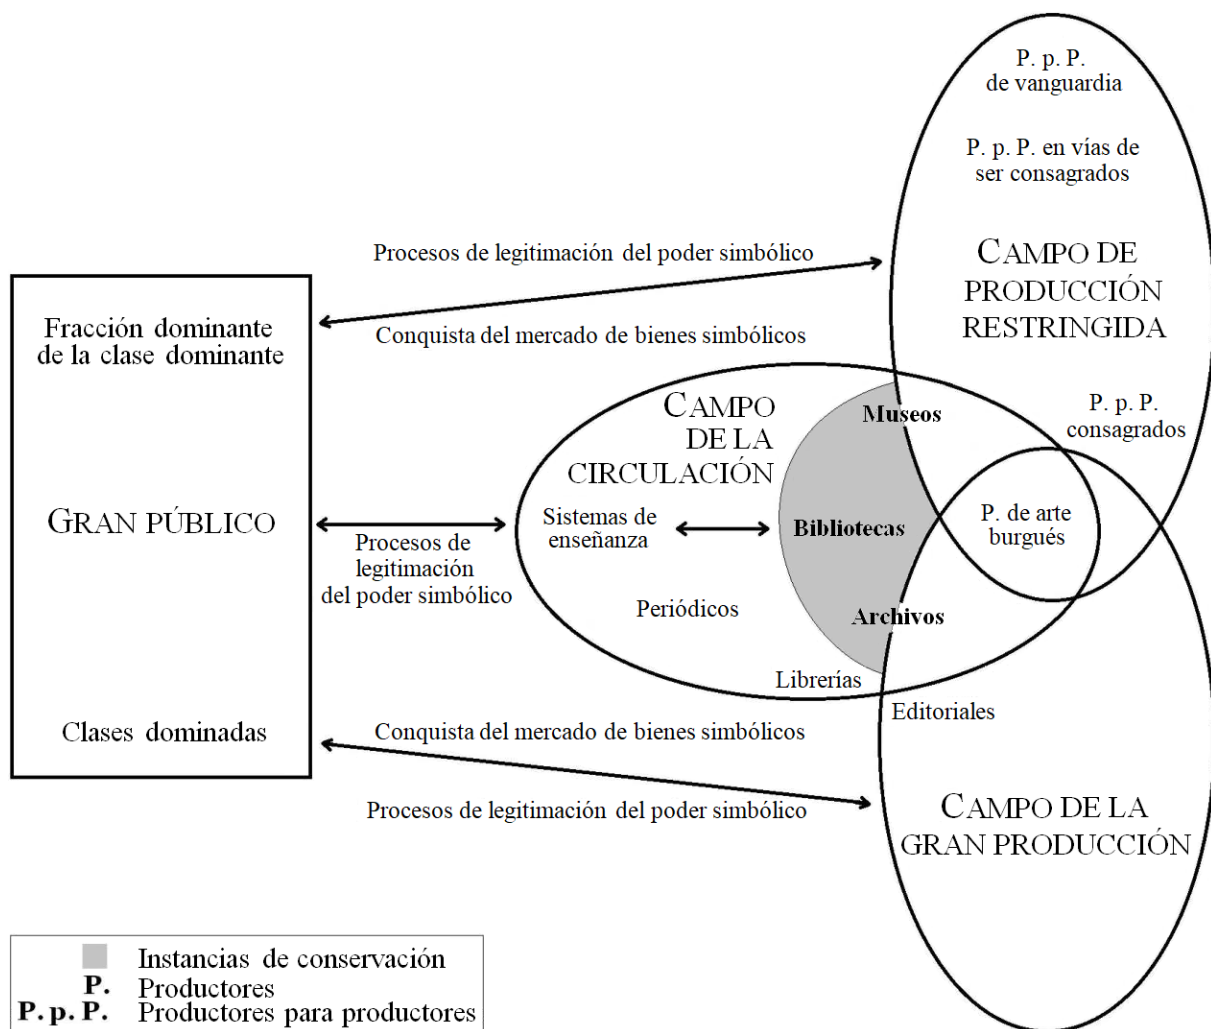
P. p. P.
de vanguardia

P. p. P. en vías de ser consagrados

CAMPO DE PRODUCCIÓN RESTRINGIDA

Procesos de legitimación del poder simbólico

Conquista del mercado de bienes simbólicos

Fracción dominante de la clase dominante

CAMPO DE LA CIRCULACIÓN

Museos

P. p. P. consagrados

GRAN PÚBLICO

Procesos de legitimación del poder simbólico

Sistemas de enseñanza

Bibliotecas

P. de arte burgués

Periódicos

Archivos

Librerías

Editoriales

Clases dominadas

Conquista del mercado de bienes simbólicos

Procesos de legitimación del poder simbólico

CAMPO DE LA GRAN PRODUCCIÓN

Instancias de conservación
P. Productores
P. p. P. Productores para productores